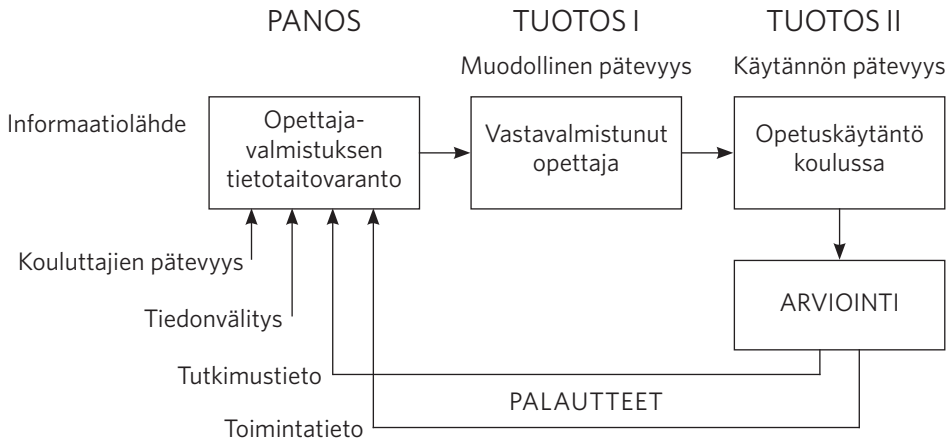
PANOS

TUOTOS I

TUOTOS II

Muodollinen pätevyys

Käytännön pätevyys

Informaatiolähde

Opettajavalmistuksen tietotaitovaranto

Vastavalmistunut opettaja

Opetuskäytäntö koulussa

ARVIOINTI

Kouluttajien pätevyys

Tiedonvälitys

Tutkimustieto

PALAUTTEET

Toimintatieto